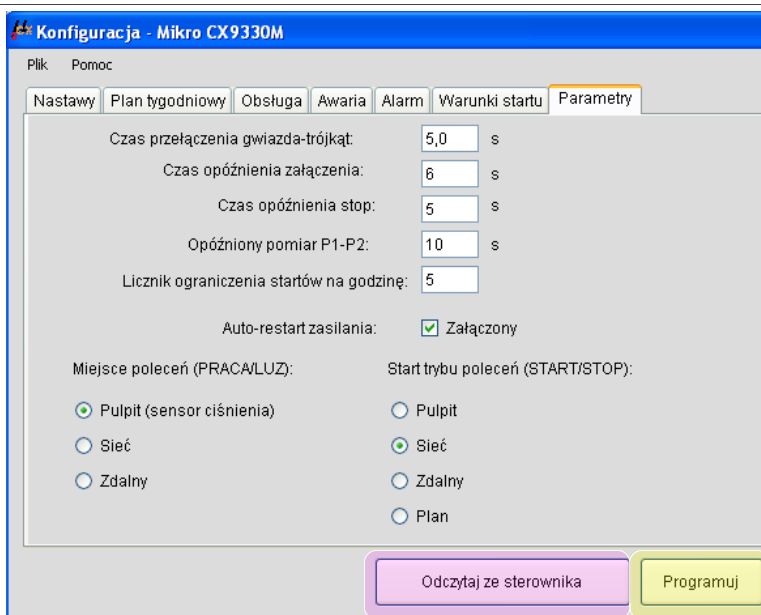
Konfiguracja - Mikro CX9330M

Plik Pomoc

Nastawy | Plan tygodniowy | Obsługa | Awaria | Alarm | Warunki startu | Parametry

Czas przełączenia gwiazda-trójkąt: 5,0 s

Czas opóźnienia załączenia: 6 s

Czas opóźnienia stop: 5 s

Opóźniony pomiar P1-P2: 10 s

Licznik ograniczenia startów na godzinę: 5

Auto-restart zasilania: Załączony

Miejsce poleceń (PRACA/LUZ):

Pulpit (sensor ciśnienia)

Sieć

Zdalny

Start trybu poleceń (START/STOP):

Pulpit

Sieć

Zdalny

Plan

Odczytaj ze sterownika

Programuj